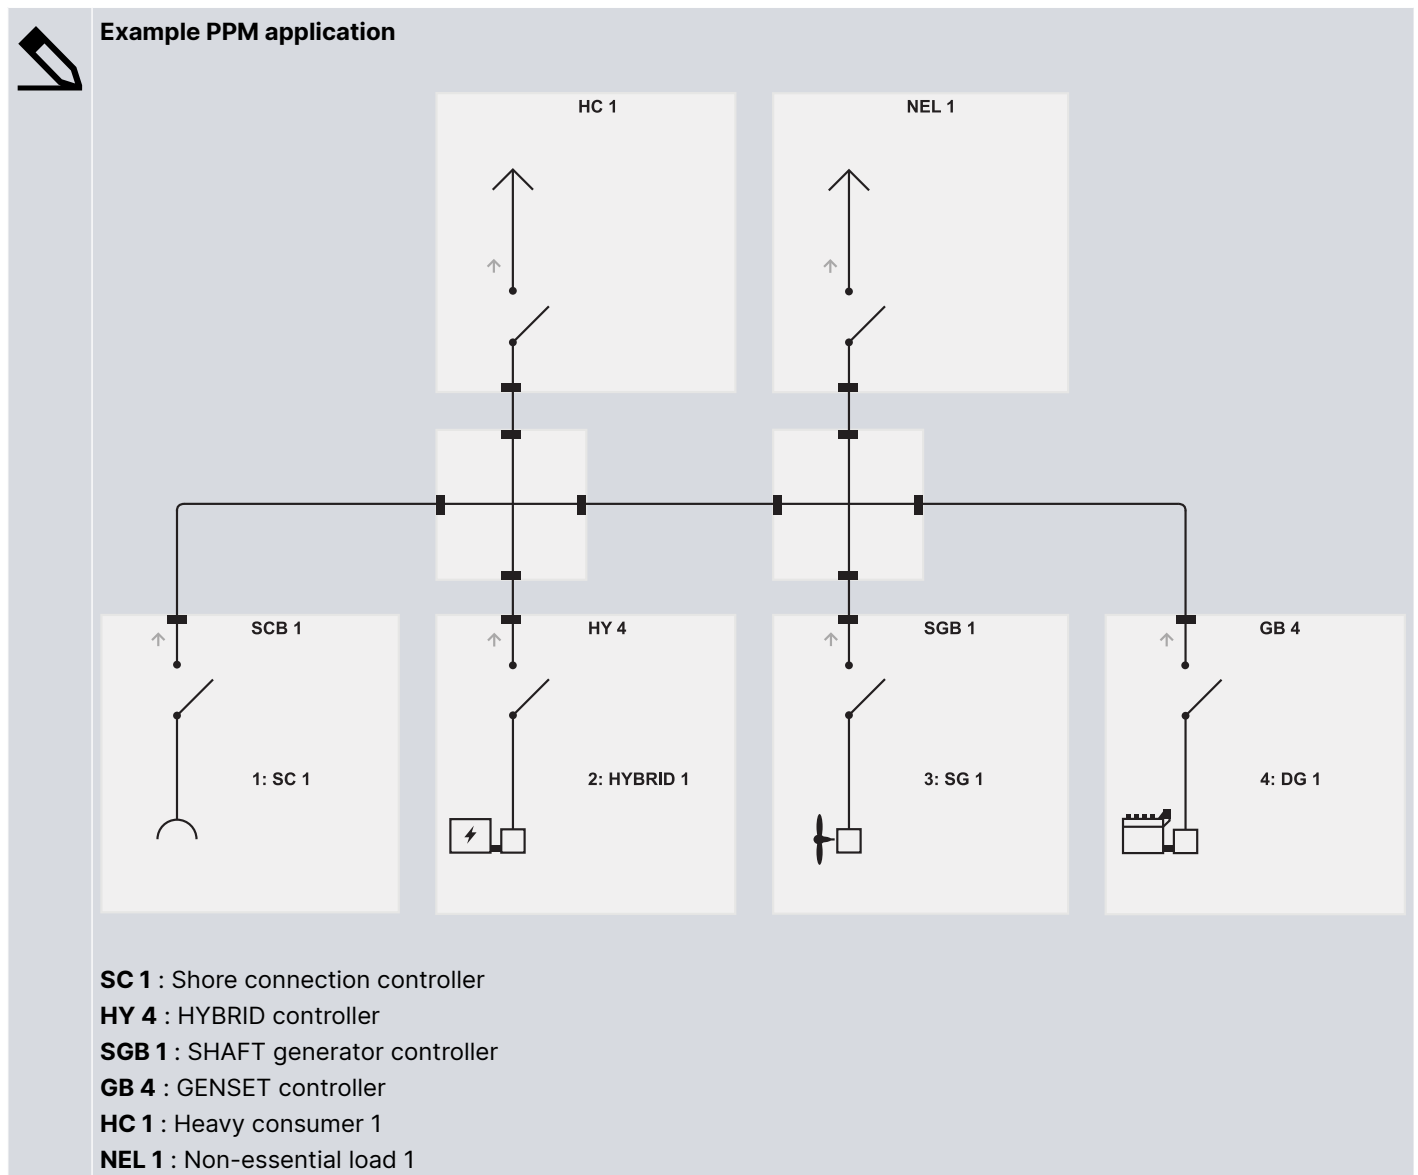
**Example PPM application**

HC 1

NEL 1

SCB 1

1: SC 1

HY 4

2: HYBRID 1

SGB 1

3: SG 1

GB 4

4: DG 1

**SC 1** : Shore connection controller
**HY 4** : HYBRID controller
**SGB 1** : SHAFT generator controller
**GB 4** : GENSET controller
**HC 1** : Heavy consumer 1
**NEL 1** : Non-essential load 1